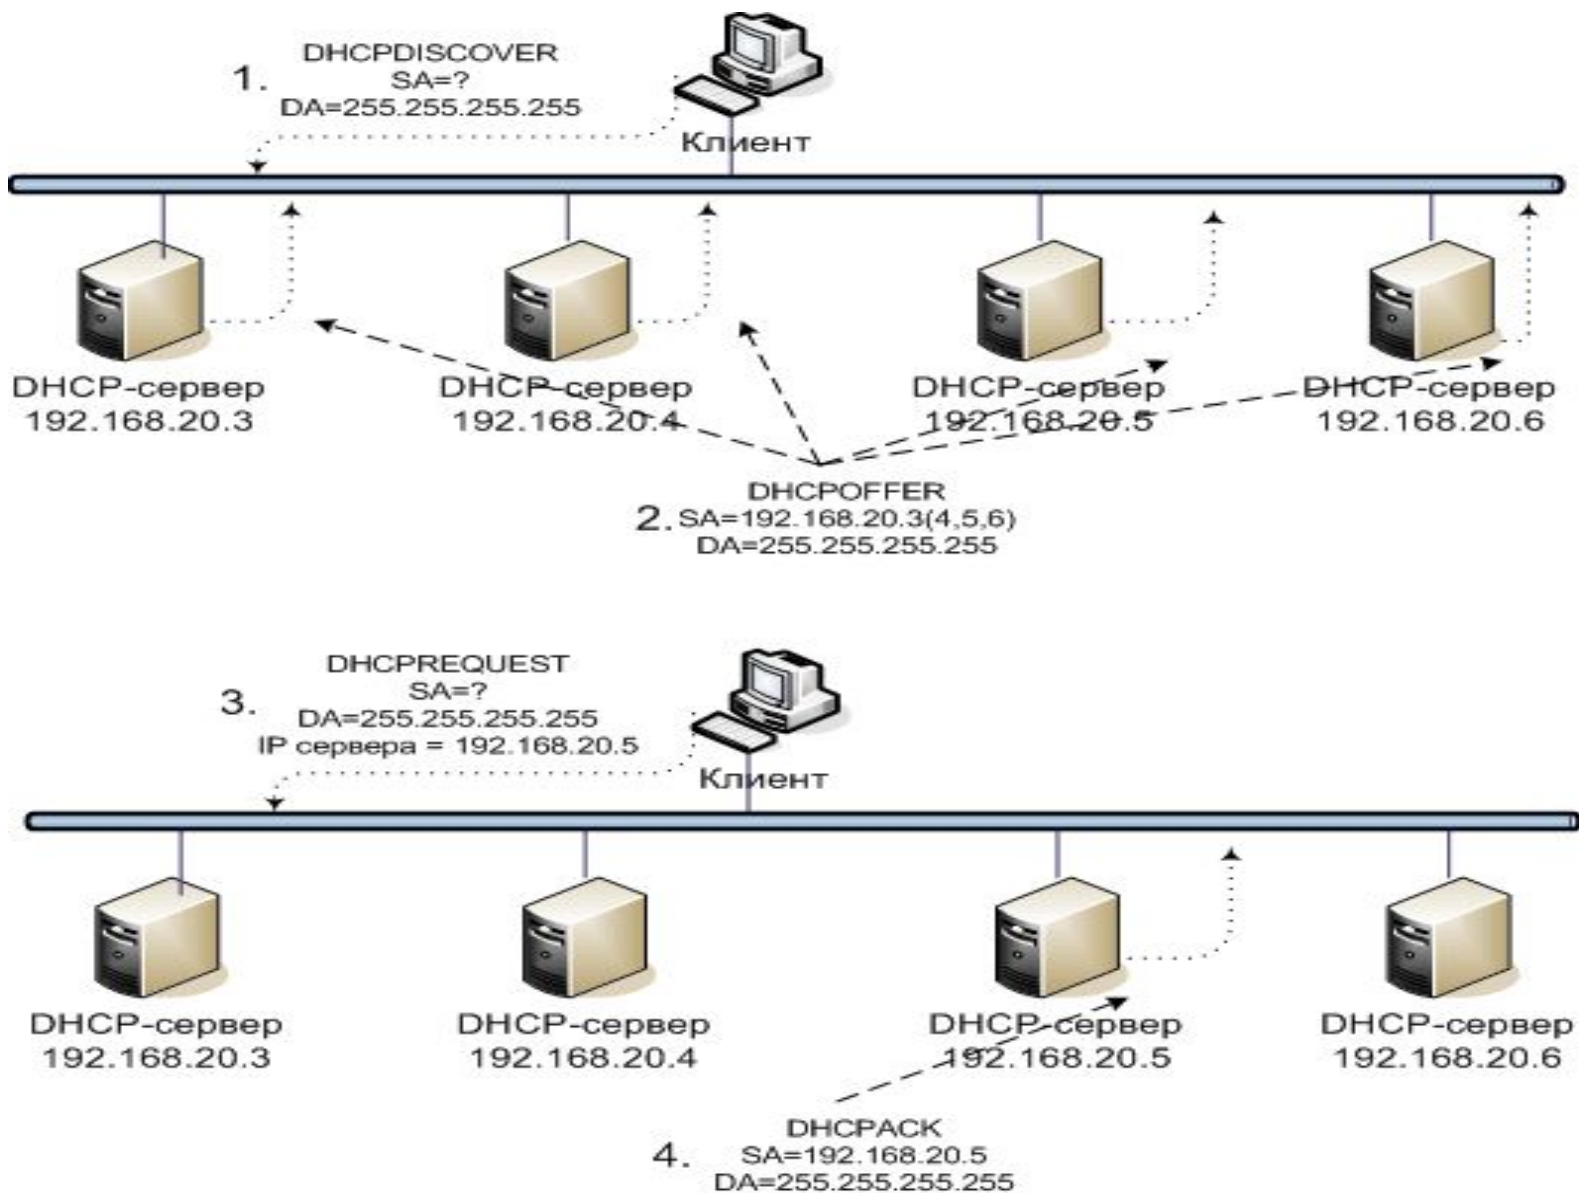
1. DHCPDISCOVER
SA=?
DA=255.255.255.255

Клиент

DHCP-сервер
192.168.20.3

DHCP-сервер
192.168.20.4

DHCP-сервер
192.168.20.5

DHCP-сервер
192.168.20.6

DHCPOFFER
2. SA=192.168.20.3(4,5,6)
DA=255.255.255.255

3. DHCPREQUEST
SA=?
DA=255.255.255.255
IP сервера = 192.168.20.5

Клиент

DHCP-сервер
192.168.20.3

DHCP-сервер
192.168.20.4

DHCP-сервер
192.168.20.5

DHCP-сервер
192.168.20.6

DHCPACK
4. SA=192.168.20.5
DA=255.255.255.255